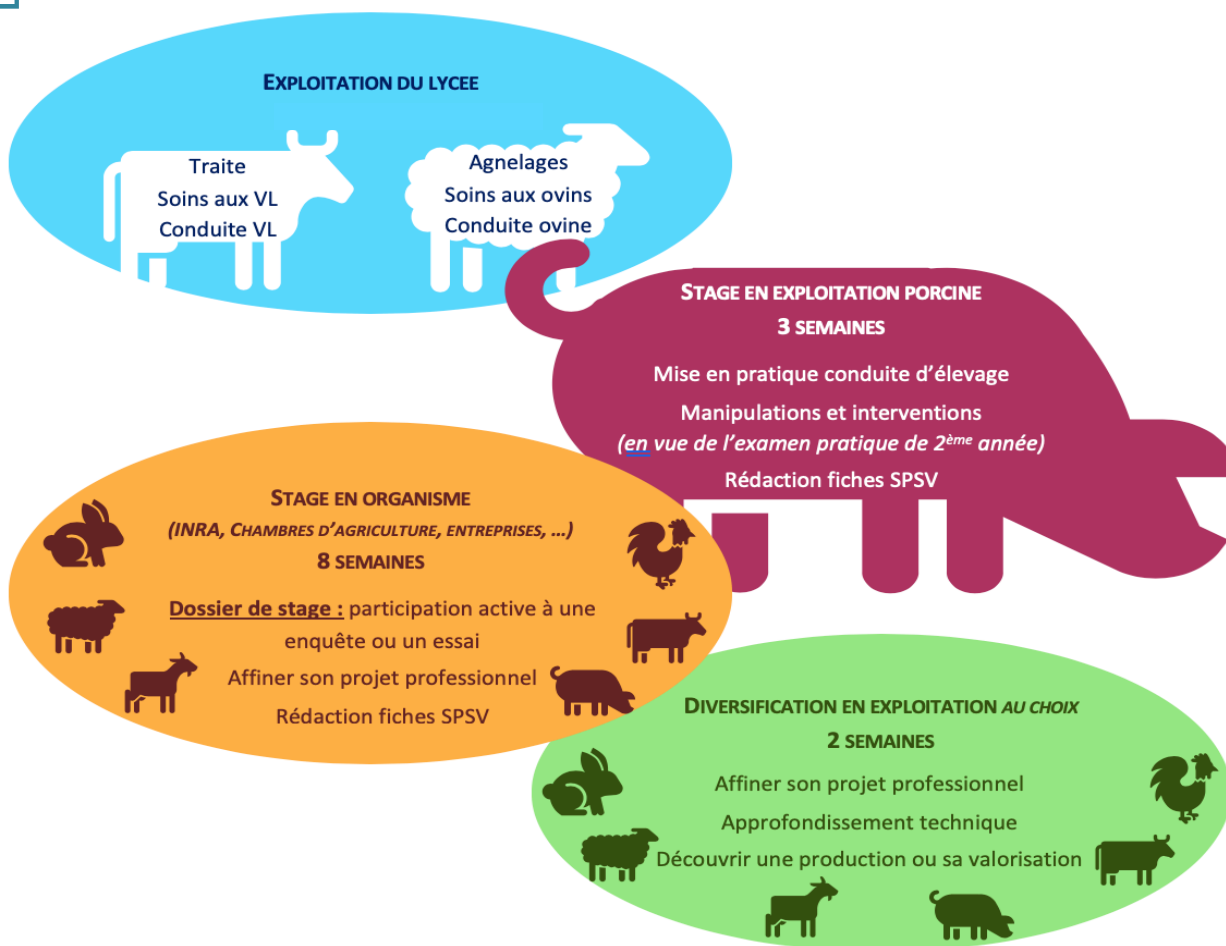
EXPLOITATION DU LYCEE

Traite
Soins aux VL
Conduite VL

Agnelages
Soins aux ovins
Conduite ovine

STAGE EN EXPLOITATION PORCINE
3 SEMAINES

Mise en pratique conduite d'élevage
Manipulations et interventions
(en vue de l'examen pratique de 2$^{ème}$ année)
Rédaction fiches SPSV

STAGE EN ORGANISME
(INRA, CHAMBRES D'AGRICULTURE, ENTREPRISES, …)
8 SEMAINES

Dossier de stage : participation active à une enquête ou un essai
Affiner son projet professionnel
Rédaction fiches SPSV

DIVERSIFICATION EN EXPLOITATION AU CHOIX
2 SEMAINES

Affiner son projet professionnel
Approfondissement technique
Découvrir une production ou sa valorisation